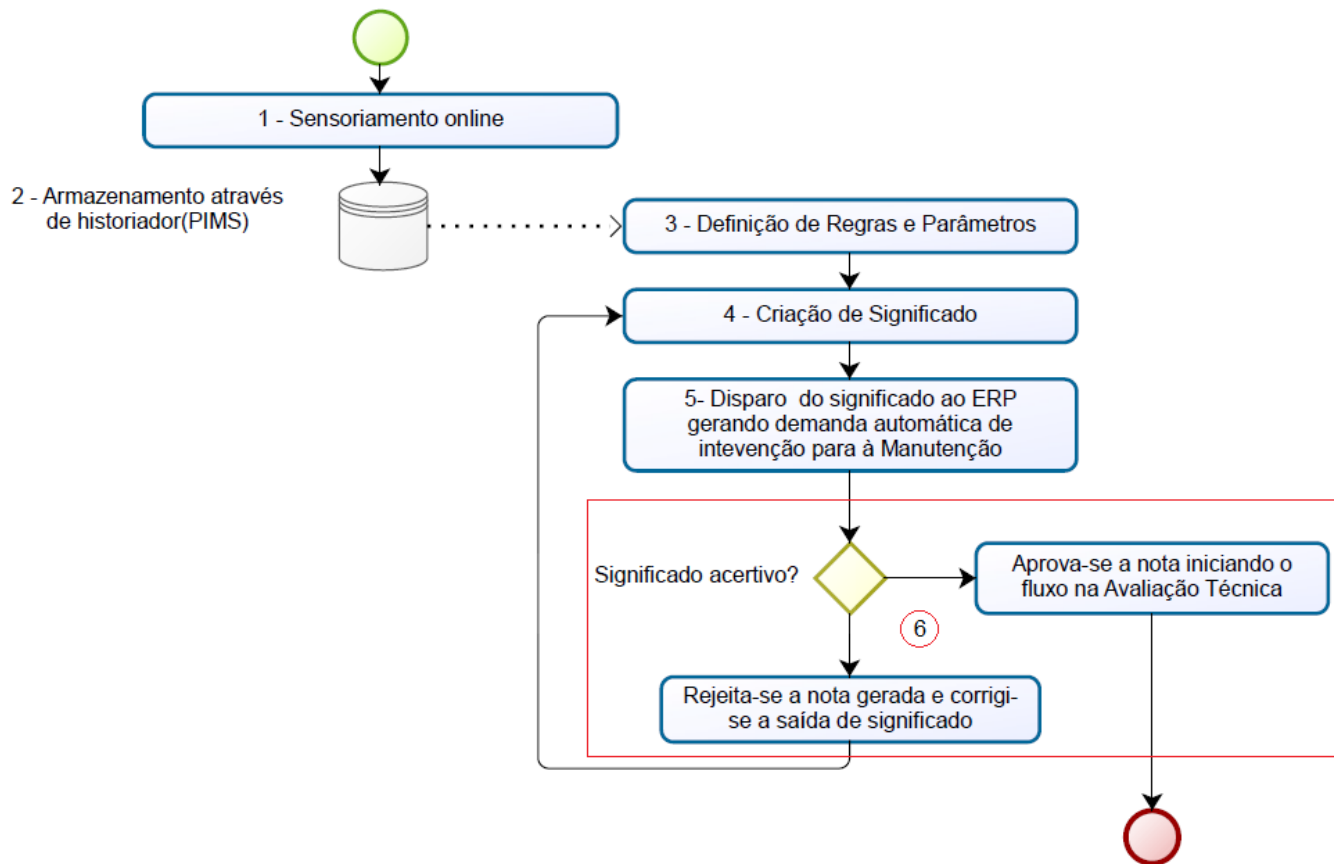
1 - Sensoriamento online

2 - Armazenamento através de historiador(PIMS)

3 - Definição de Regras e Parâmetros

4 - Criação de Significado

5- Disparo do significado ao ERP gerando demanda automática de intevenção para à Manutenção

Significado acertivo?

Aprova-se a nota iniciando o fluxo na Avaliação Técnica

6

Rejeita-se a nota gerada e corrigi-se a saída de significado